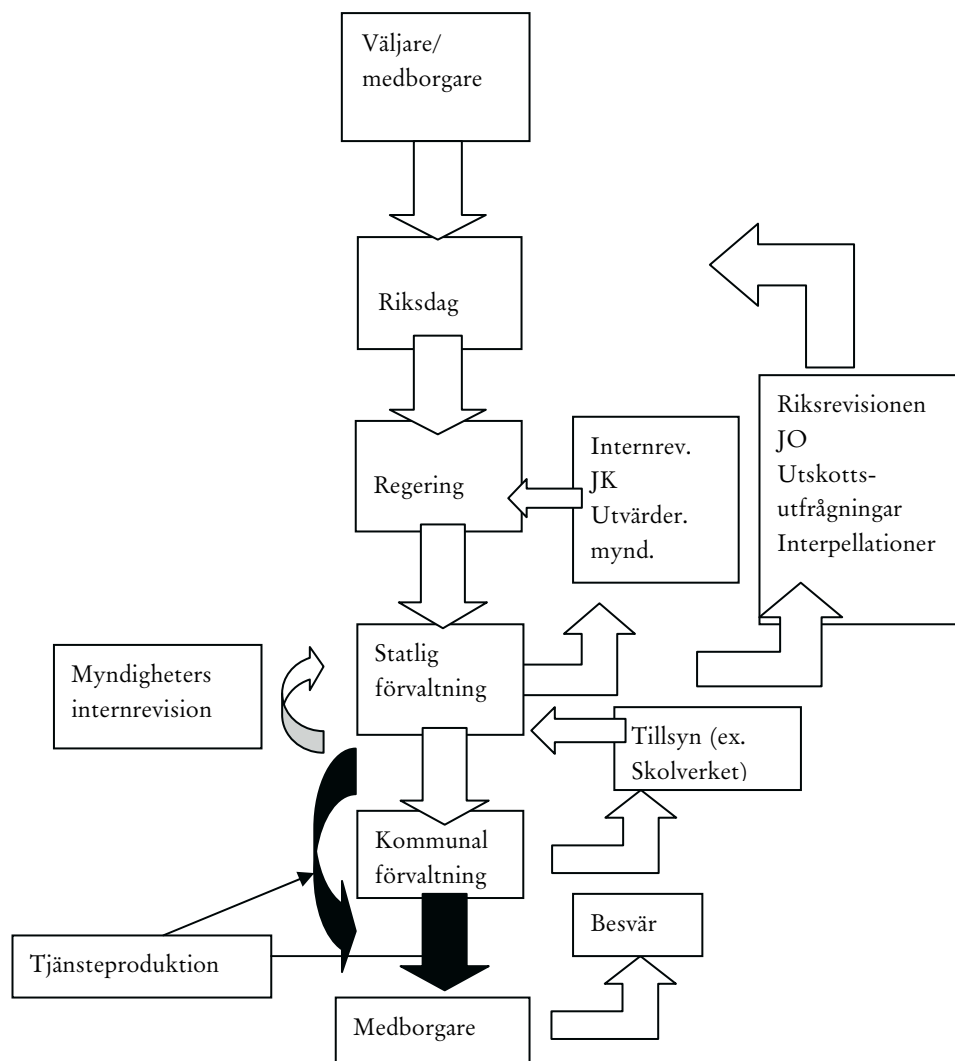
Väljare/
medborgare

Riksdag

Riksrevisionen
JO
Utskotts-
utfrågningar
Interpellationer

Regering

Internrev.
JK
Utvärder.
mynd.

Myndigheters
internrevision

Statlig
förvaltning

Tillsyn (ex.
Skolverket)

Kommunal
förvaltning

Tjänsteproduktion

Besvär

Medborgare